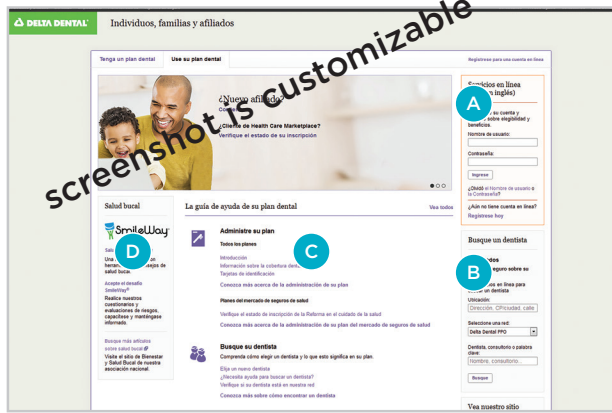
DELTA DENTAL Individuos, familias y afiliados

screenshot is customizable

Tenga un plan dental | Use su plan dental | Regístrese para una cuenta en línea

¿Nuevo afiliado?
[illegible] de Health Care Marketplace?
Verifique el estado de su inscripción

Servicios en línea ([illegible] inglés)
A
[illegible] su cuenta y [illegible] sobre elegibilidad y beneficios.
Nombre de usuario:
Contraseña:
Ingrese
¿Olvidó el Nombre de usuario o la Contraseña?
¿Aún no tiene cuenta en línea?
Regístrese hoy

Salud bucal
SmileWay
D
Una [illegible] herra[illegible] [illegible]sejos de salud bucal.
Acepte el desafío SmileWay®
Realice nuestros cuestionarios y evaluaciones de riesgo, capacítese y manténgase informado.
Busque más afiliados sobre salud bucal
Visite el sitio de Bienestar y Salud Bucal de nuestra asociación nacional.

La guía de ayuda de su plan dental
Vea todos

Administre su plan
Todos los planes
C
Introducción
Información sobre la cobertura dent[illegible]
Tarjetas de identificación
Conozca más acerca de la administración de su plan

Planes del mercado de seguros de salud
Verifique el estado de inscripción de la Reforma en el cuidado de la salud
Conozca más acerca de la administración de su plan del mercado de seguros de salud

Busque su dentista
Comprenda cómo elegir un dentista y lo que esto significa en su plan.
Elija un nuevo dentista
¿Necesita ayuda para buscar un dentista?
Verifique si su dentista está en nuestra red
Conozca más sobre cómo encontrar un dentista

Busque un dentista
B
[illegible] seguro sobre su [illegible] en línea para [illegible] un dentista
Ubicación:
Dirección, CP/ciudad, calle
Seleccione una red:
Delta Dental PPO
Dentista, consultorio o palabra clave:
Nombre, consultorio...
Busque

Vea nuestro sitio